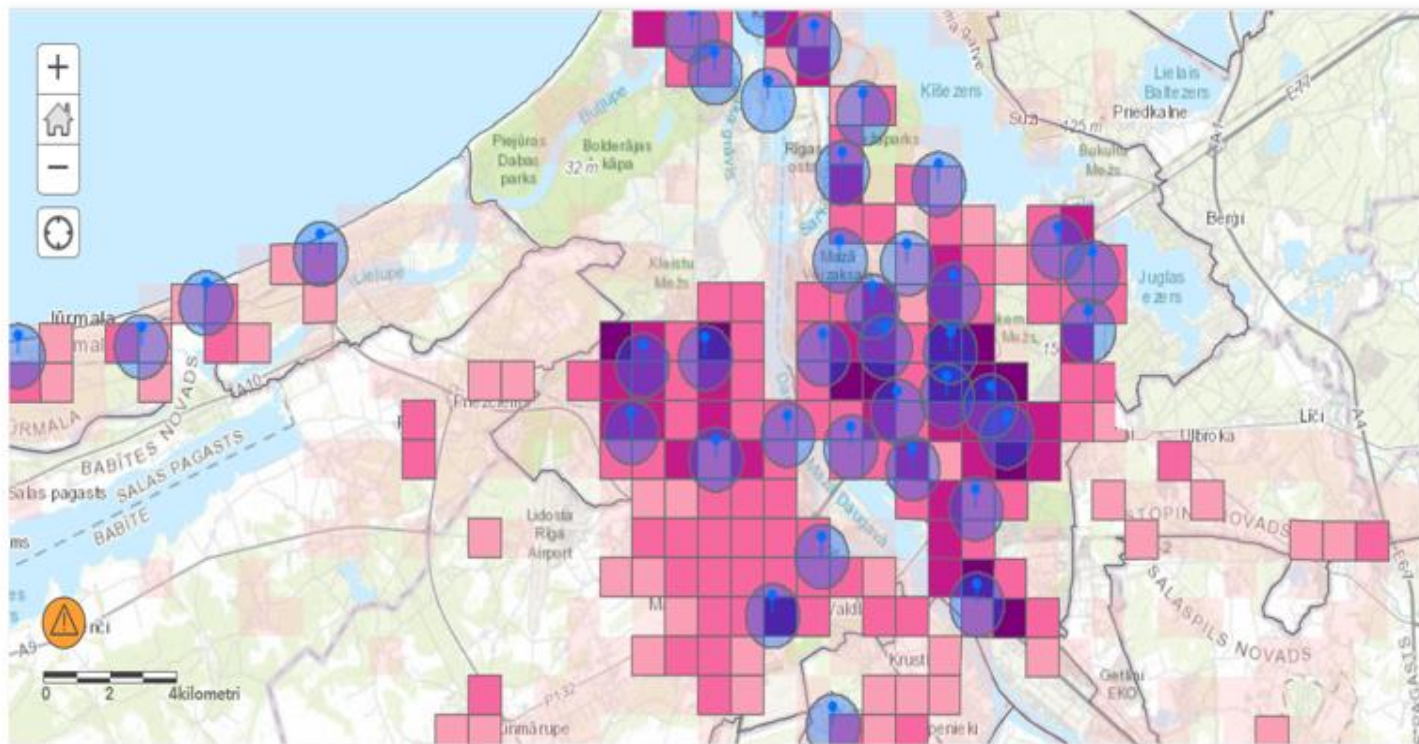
+
−
Lielais Baltezers
Priedkalne
Ķīšezers
Suž
125 m
E77
A1
Piejūras Dabas parks
Bullupe
Bolderājas kāpa
32 m
Rīgas osta
parks
Bukulu Mežs
Berģi
Lielupe
Kleistu Mežs
Mazā Juglas
Juglas ezers
Jūrmala
mala
A10
Priežciems
15
Līči
JŪRMALA
BABĪTES NOVADS
BABĪTES PAGASTS
Ulbroka
A4
Salas pagasts
SALAS PAGASTS
BABĪTE
Daugava
Lidosta Rīga Airport
STOPIŅU NOVADS
ms
2
SALASPILS NOVADS
E67
Valdl
rči
A9
Krust
Getliņi EKO
0
2
4kilometri
P132
umārupe
penieki